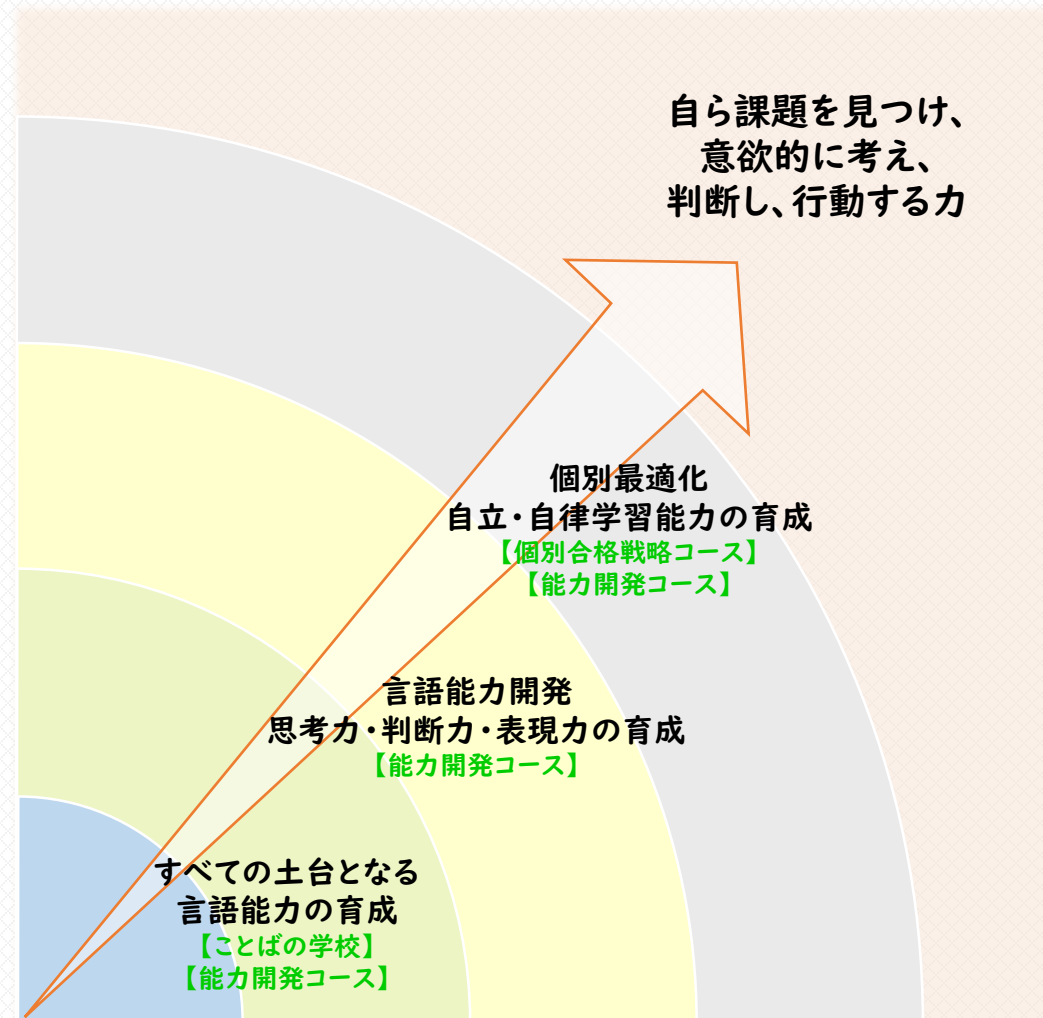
自ら課題を見つけ、
意欲的に考え、
判断し、行動する力

個別最適化
自立・自律学習能力の育成
【個別合格戦略コース】
【能力開発コース】

言語能力開発
思考力・判断力・表現力の育成
【能力開発コース】

すべての土台となる
言語能力の育成
【ことばの学校】
【能力開発コース】